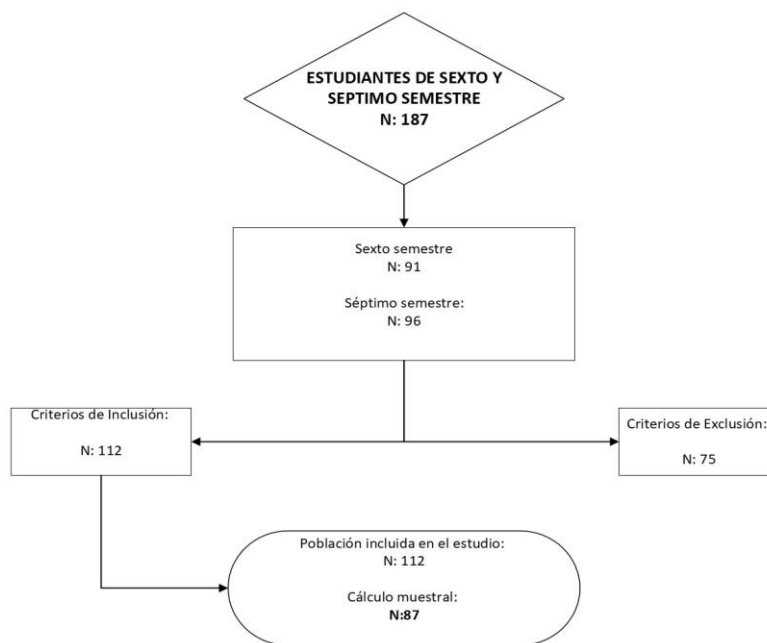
ESTUDIANTES DE SEXTO Y SEPTIMO SEMESTRE
N: 187

Sexto semestre
N: 91

Séptimo semestre:
N: 96

Criterios de Inclusión:

N: 112

Criterios de Exclusión:

N: 75

Población incluida en el estudio:
N: 112

Cálculo muestral:
N:87